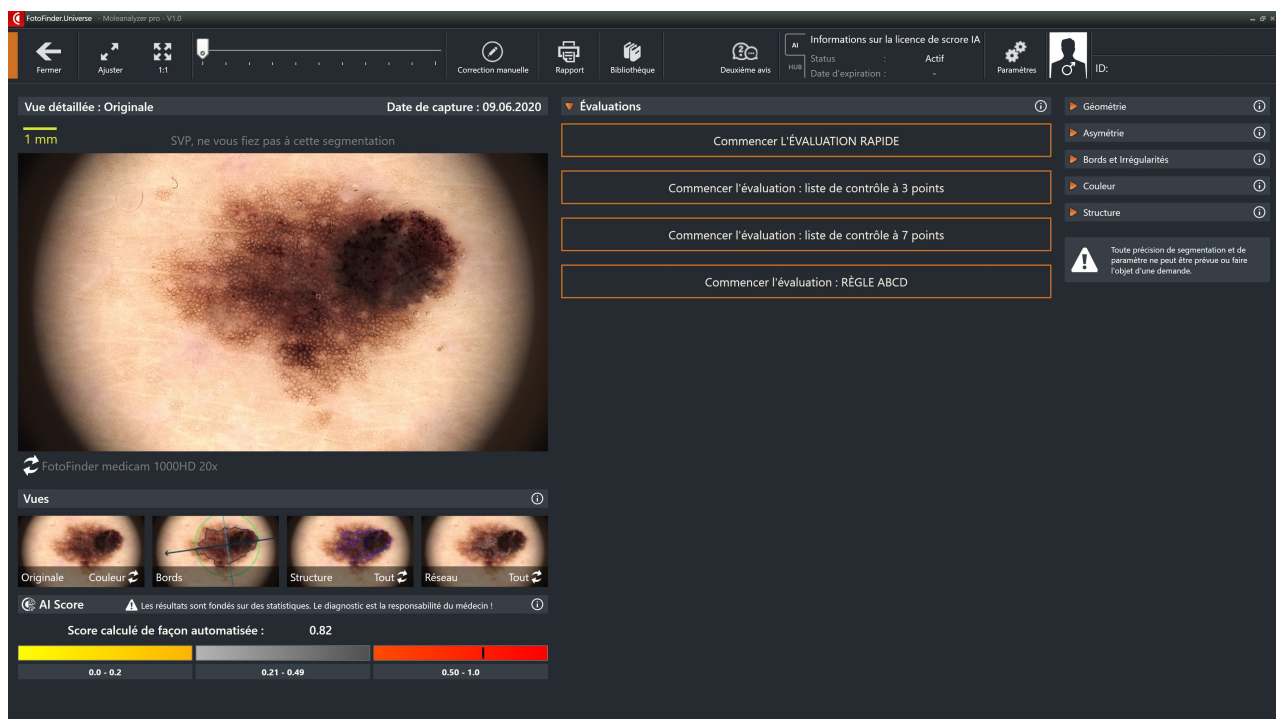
FotoFinder.Universe - Moleanalyzer pro - V1.0

Fermer
Ajuster
1:1
Correction manuelle
Rapport
Bibliothèque
Deuxième avis
AI
HUB
Informations sur la licence de scrore IA
Status : Actif
Date d'expiration : -
Paramètres
ID:

Vue détaillée : Originale
Date de capture : 09.06.2020
1 mm
SVP, ne vous fiez pas à cette segmentation

FotoFinder medicam 1000HD 20x

Vues
Originale Couleur
Bords
Structure Tout
Réseau Tout

AI Score
Les résultats sont fondés sur des statistiques. Le diagnostic est la responsabilité du médecin !
Score calculé de façon automatisée : 0.82
0.0 - 0.2
0.21 - 0.49
0.50 - 1.0

Évaluations
Commencer L'ÉVALUATION RAPIDE
Commencer l'évaluation : liste de contrôle à 3 points
Commencer l'évaluation : liste de contrôle à 7 points
Commencer l'évaluation : RÈGLE ABCD

Géométrie
Asymétrie
Bords et Irrégularités
Couleur
Structure

Toute précision de segmentation et de paramètre ne peut être prévue ou faire l'objet d'une demande.